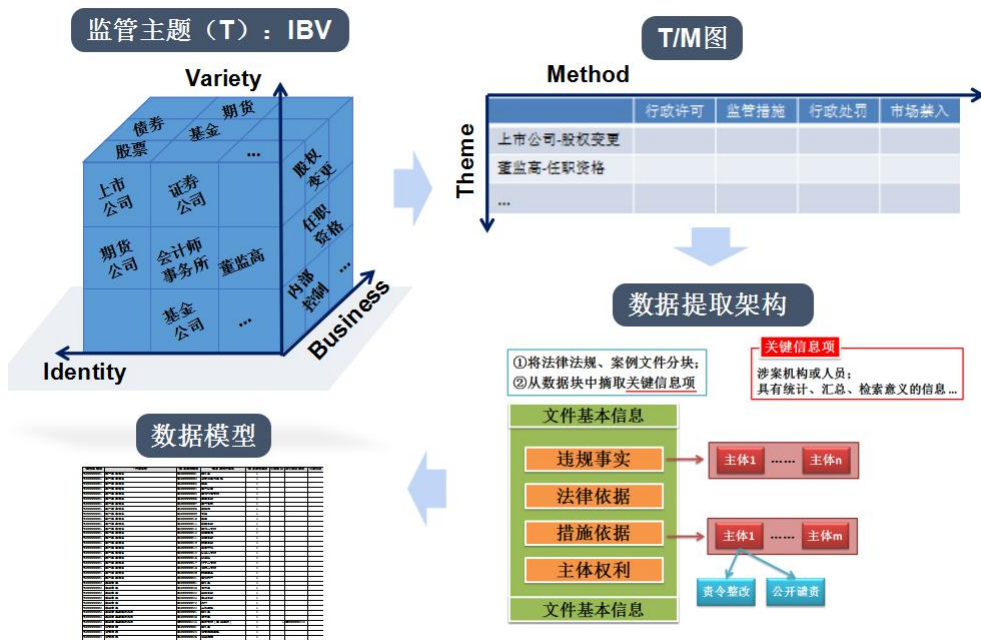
监管主题（T）：IBV

Variety

期货
债券
基金
股票
…

上市公司
证券公司
股权变更
期货公司
会计师事务所
董监高
任职资格
基金公司
…
内部控制
…

Identity

Business

T/M图

Method

Theme

|  | 行政许可 | 监管措施 | 行政处罚 | 市场禁入 |
|---|---|---|---|---|
| 上市公司-股权变更 |  |  |  |  |
| 董监高-任职资格 |  |  |  |  |
| … |  |  |  |  |

数据提取架构

①将法律法规、案例文件分块；
②从数据块中摘取关键信息项

关键信息项
涉案机构或人员；
具有统计、汇总、检索意义的信息…

文件基本信息
违规事实
法律依据
措施依据
主体权利
文件基本信息

主体1 …… 主体n

主体1 …… 主体m

责令整改
公开谴责

数据模型

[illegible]